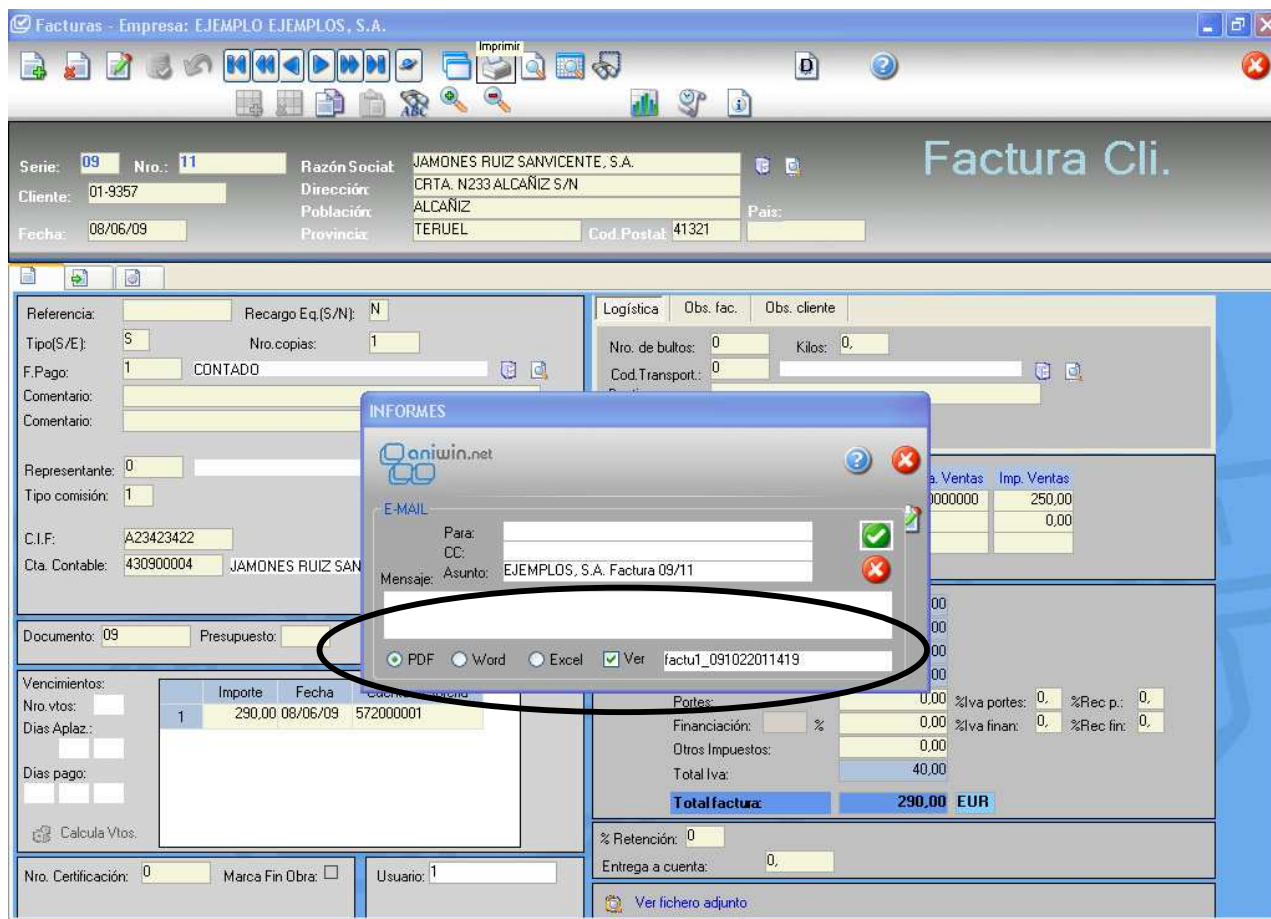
Facturas - Empresa: EJEMPLO EJEMPLOS, S.A.

Imprimir

Serie: 09 Nro.: 11
Cliente: 01-9357
Fecha: 08/06/09

Razón Social: JAMONES RUIZ SANVICENTE, S.A.
Dirección: CRTA. N233 ALCAÑIZ S/N
Población: ALCAÑIZ
Provincia: TERUEL
Cod.Postal: 41321
País:

Factura Cli.

Referencia:
Recargo Eq.(S/N): N
Tipo(S/E): S
Nro.copias: 1
F.Pago: 1 CONTADO
Comentario:
Comentario:
Representante: 0
Tipo comisión: 1
C.I.F: A23423422
Cta. Contable: 430900004 JAMONES RUIZ SAN

Documento: 09
Presupuesto:

Vencimientos:
Nro.vtos:
Dias Aplaz.:
Dias pago:

| | Importe | Fecha | Cuenta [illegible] |
|---|---|---|---|
| 1 | 290,00 | 08/06/09 | 572000001 |

Calcula Vtos.

Nro. Certificación: 0
Marca Fin Obra:
Usuario: 1

Logística | Obs. fac. | Obs. cliente
Nro. de bultos: 0
Kilos: 0,
Cod.Transport.: 0

INFORMES
aniwin.net
E-MAIL
Para:
CC:
Asunto: EJEMPLOS, S.A. Factura 09/11
Mensaje:
PDF Word Excel Ver factu1_091022011419

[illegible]a. Ventas | Imp. Ventas
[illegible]0000000 | 250,00
0,00

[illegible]00
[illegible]00
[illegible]00
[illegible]00

Portes: 0,00 %Iva portes: 0, %Rec p.: 0,
Financiación: % 0,00 %Iva finan: 0, %Rec fin: 0,
Otros Impuestos: 0,00
Total Iva: 40,00
Total factura: 290,00 EUR

% Retención: 0
Entrega a cuenta: 0,
Ver fichero adjunto